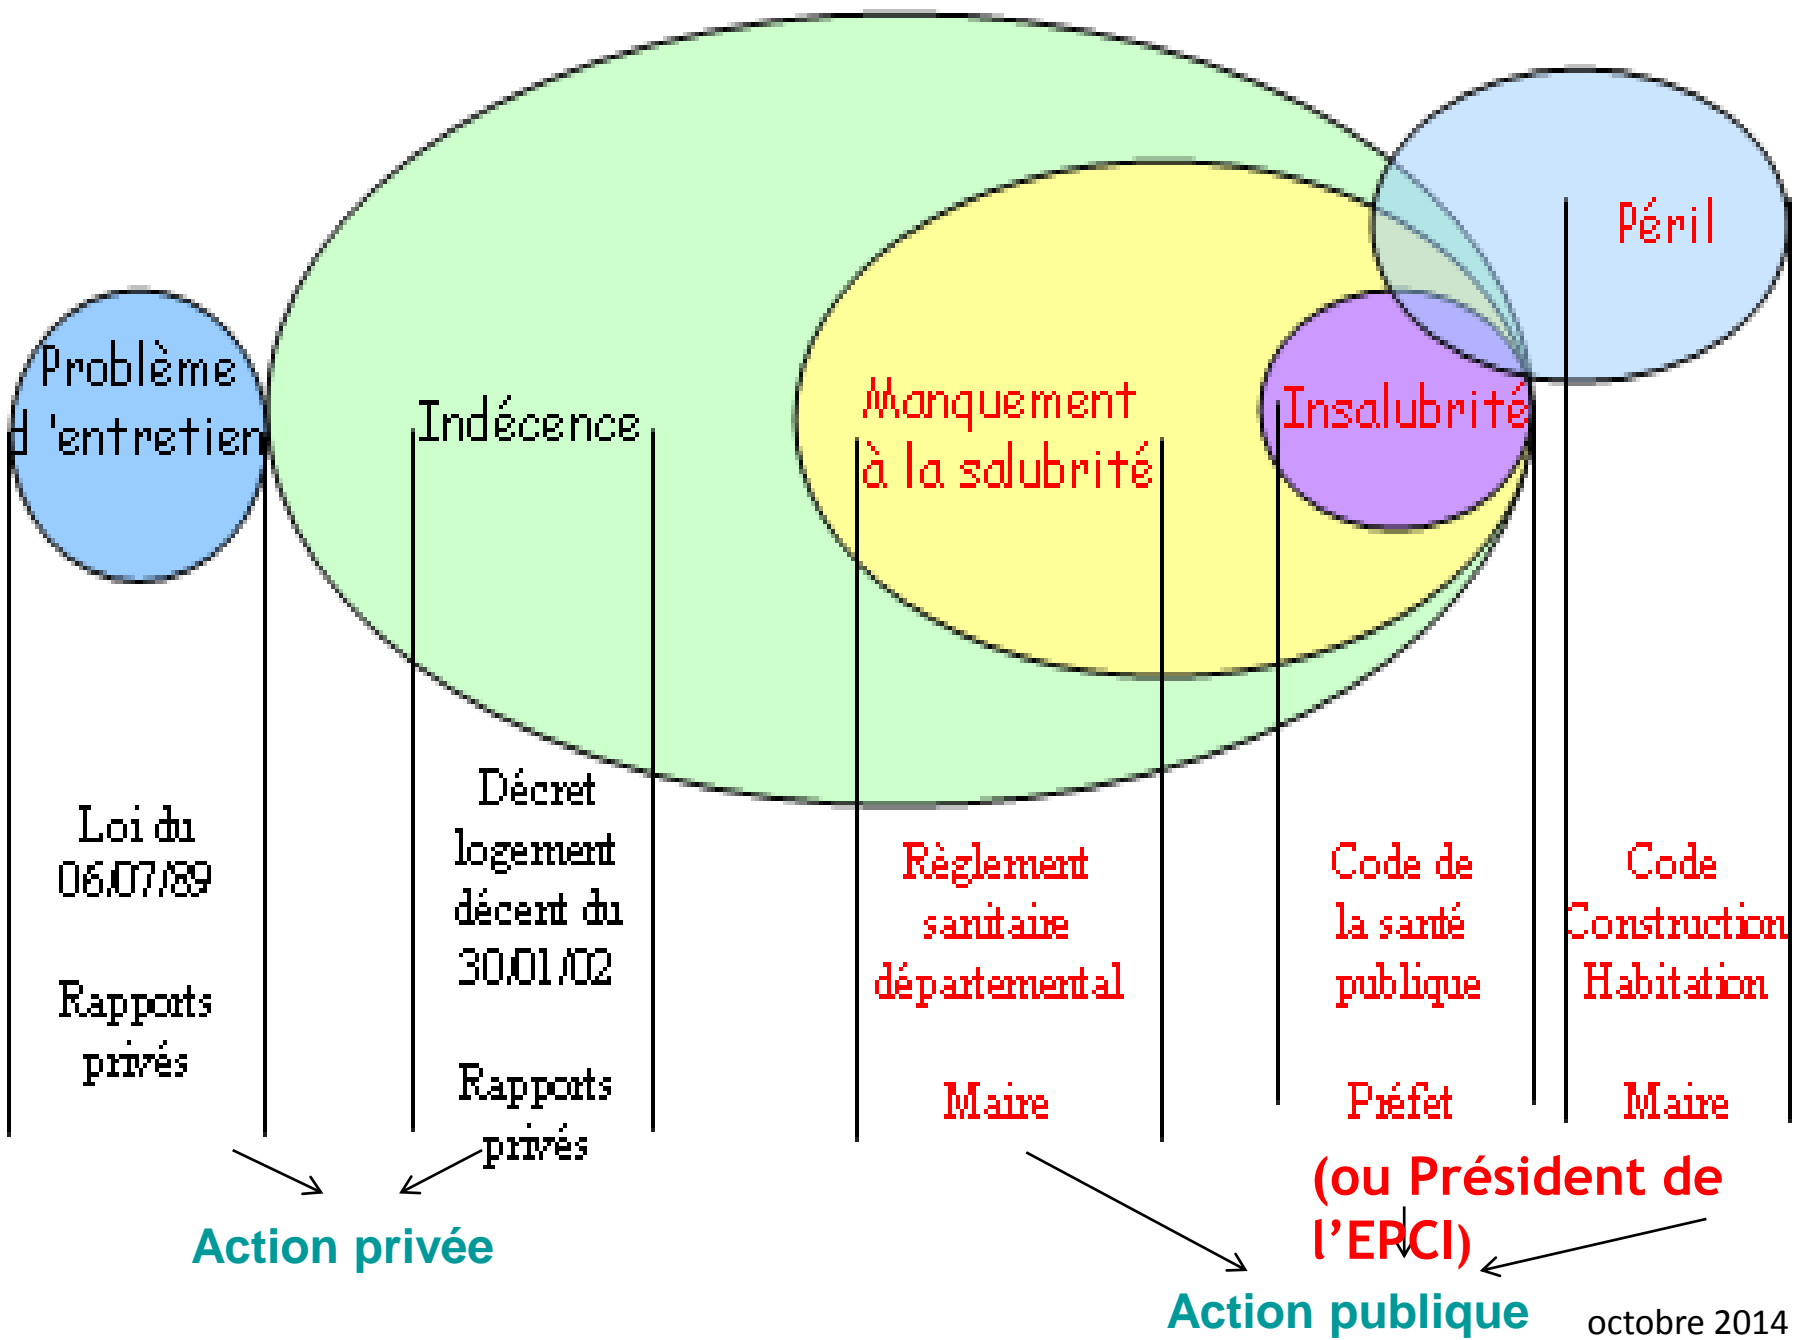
Problème d 'entretien

Indécence

Manquement à la salubrité

Insalubrité

Péril

Loi du 06/07/89

Rapports privés

Décret logement décent du 30/01/02

Rapports privés

Règlement sanitaire départemental

Maire

Code de la santé publique

Préfet

Code Construction Habitation

Maire

(ou Président de l'EPCI)

Action privée

Action publique

octobre 2014